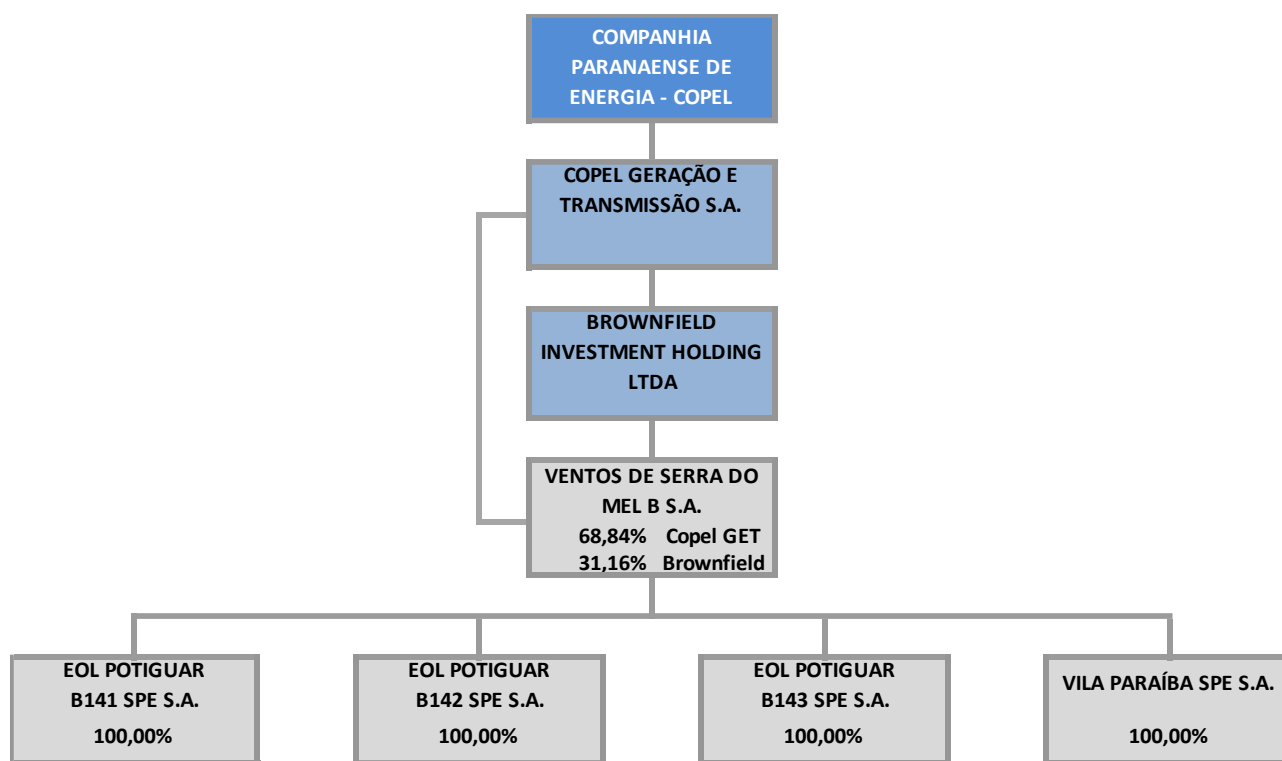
COMPANHIA PARANAENSE DE ENERGIA - COPEL

COPEL GERAÇÃO E TRANSMISSÃO S.A.

BROWNFIELD INVESTMENT HOLDING LTDA

VENTOS DE SERRA DO MEL B S.A.
68,84% Copel GET
31,16% Brownfield

EOL POTIGUAR B141 SPE S.A.
100,00%

EOL POTIGUAR B142 SPE S.A.
100,00%

EOL POTIGUAR B143 SPE S.A.
100,00%

VILA PARAÍBA SPE S.A.
100,00%